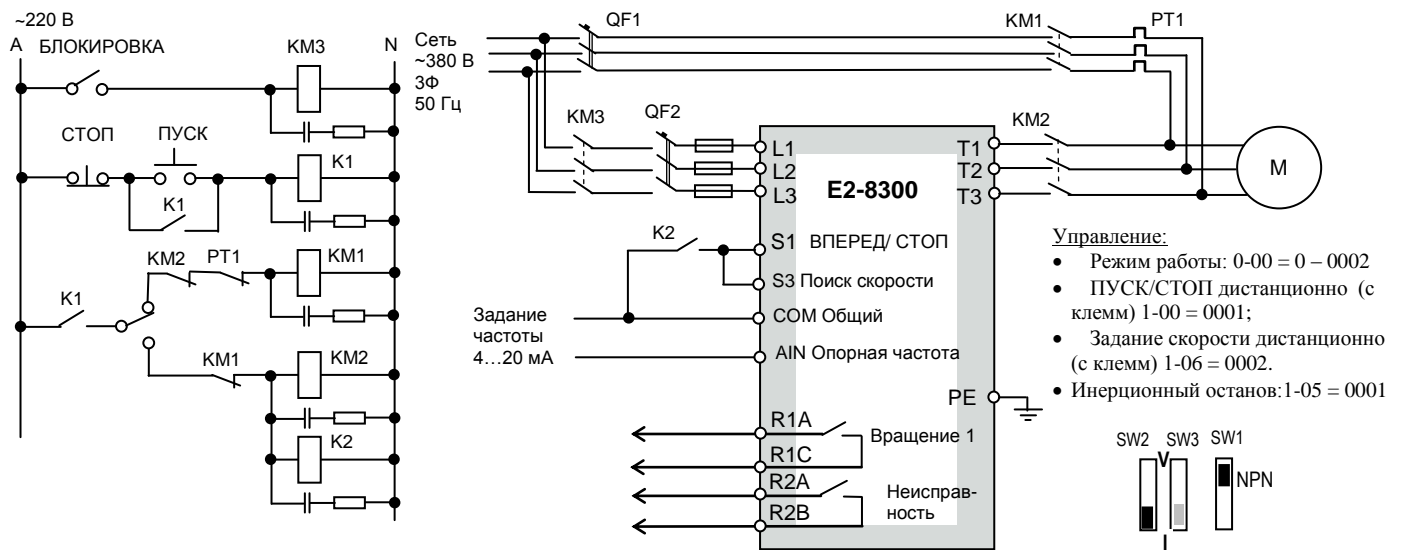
~220 В
A БЛОКИРОВКА
KM3
N
СТОП ПУСК
K1
K1
KM2 PT1 KM1
K1
KM1 KM2
K2

Сеть ~380 В 3Ф 50 Гц
QF1
KM1
PT1
KM3
QF2
L1
L2
L3
E2-8300
T1
T2
T3
KM2
M
K2
S1 ВПЕРЕД/ СТОП
S3 Поиск скорости
Задание частоты 4…20 мА
COM Общий
AIN Опорная частота
PE
R1A
R1C
Вращение 1
R2A
R2B
Неисправность

Управление:
• Режим работы: 0-00 = 0 – 0002
• ПУСК/СТОП дистанционно (с клемм) 1-00 = 0001;
• Задание скорости дистанционно (с клемм) 1-06 = 0002.
• Инерционный останов:1-05 = 0001

SW2 SW3 SW1
V
NPN
I